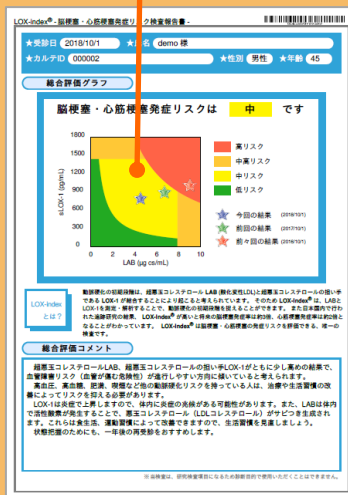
LOX-index® - 脳梗塞・心筋梗塞発症リスク検査報告書 -

★受診日 2018/10/1 ★氏名 demo 様

★カルテID 000002 ★性別 男性 ★年齢 45

総合評価グラフ

脳梗塞・心筋梗塞発症リスクは 中 です

| 高リスク |
|---|
| 中高リスク |
| 中リスク |
| 低リスク |

今回の結果 (2018/10/1)
前回の結果 (2017/10/1)
前々回の結果 (2016/10/1)

sLOX-1 (pg/mL)
1800
1200
800
400
0
0 2 4 6 8 10
LAB (μg cs/mL)

LOX-index とは？

動脈硬化の初期段階は、超悪玉コレステロール LAB（酸化変性LDL）と超悪玉コレステロールの担い手であるLOX-1が結合することにより起こると考えられています。そのためLOX-index®は、LABとLOX-1を測定・解析することで、動脈硬化の初期段階を捉えることができます。また日本国内で行われた追跡研究の結果、LOX-index®が高い人は将来の脳梗塞発症率が約3倍、心筋梗塞発症率は約2倍となることがわかっています。LOX-index®は脳梗塞・心筋梗塞の発症リスクを評価できる、唯一の検査です。

総合評価コメント

超悪玉コレステロールLAB、超悪玉コレステロールの担い手LOX-1がともに少し高めの結果で、血管障害リスク（血管が傷む危険性）が進行しやすい方向に傾いていると考えられます。
高血圧、高血糖、肥満、喫煙など他の動脈硬化リスクを持っている人は、治療や生活習慣の改善によってリスクを抑える必要があります。
LOX-1は炎症で上昇しますので、体内に炎症の兆候がある可能性があります。また、LABは体内で活性酸素が発生することで、悪玉コレステロール（LDLコレステロール）がサビつき生成されます。これらは食生活、運動習慣によって改善できますので、生活習慣を見直しましょう。
状態把握のためにも、一年後の再受診をおすすめします。

※備考は、研究検査項目になるため診断目的で使用いただくことはできません。